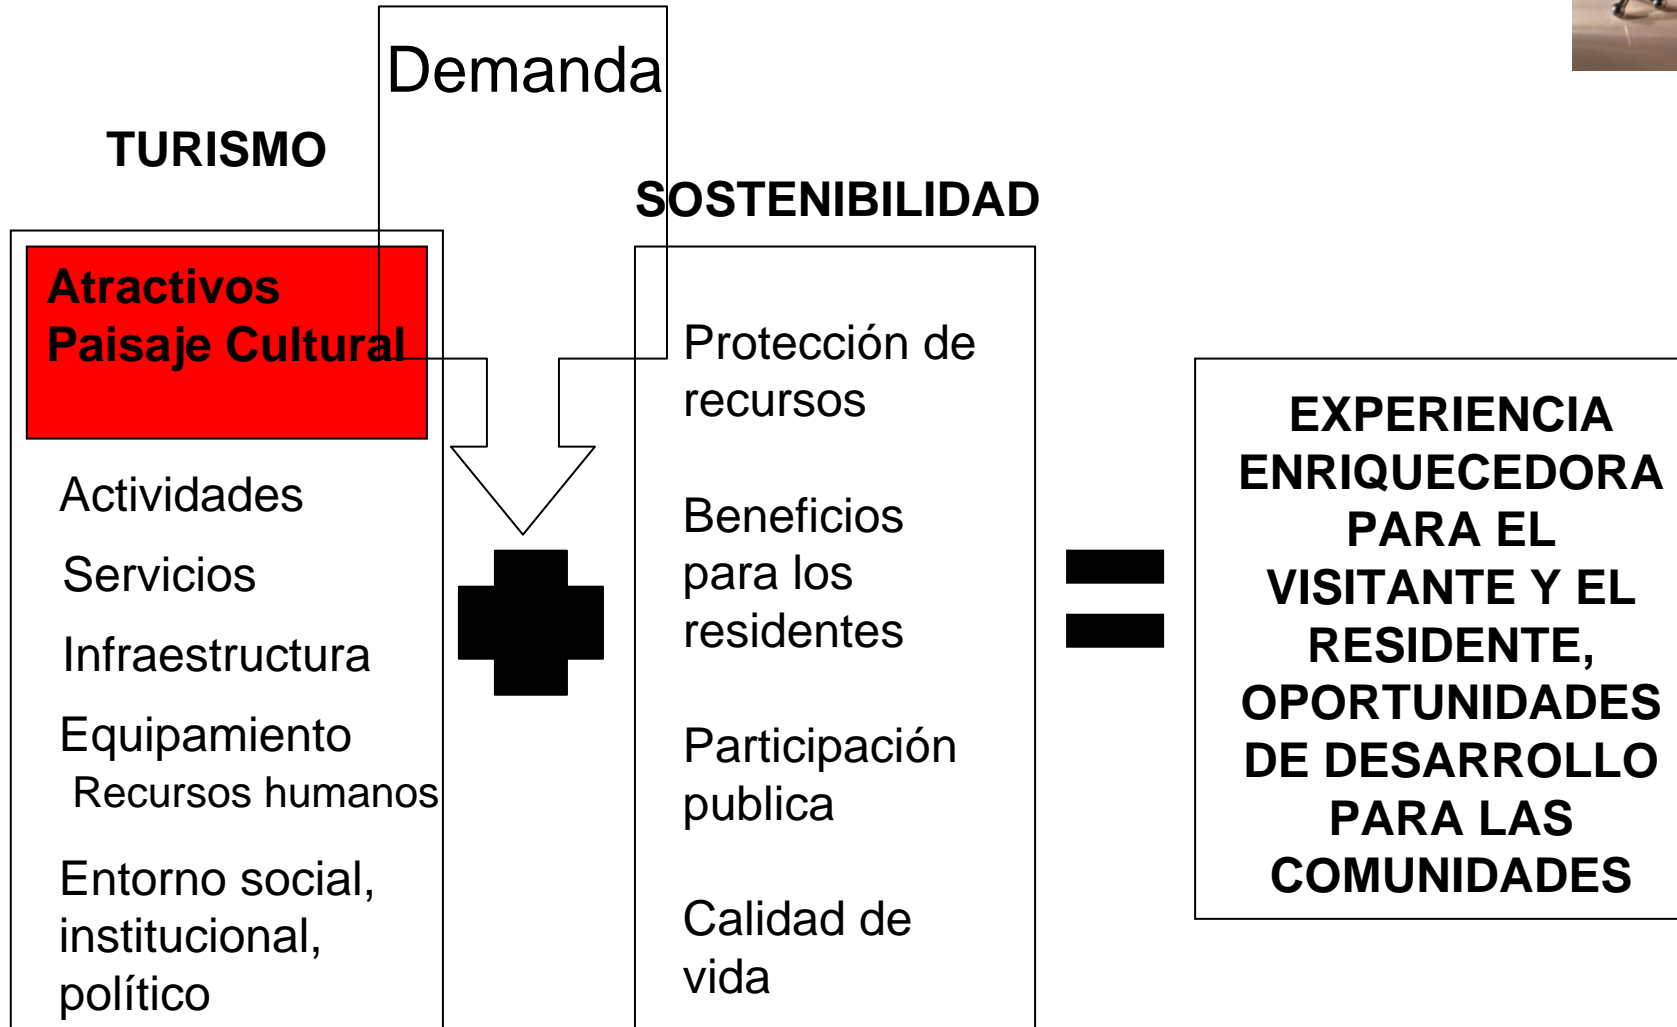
Demanda

TURISMO

SOSTENIBILIDAD

Atractivos
Paisaje Cultural

Actividades

Servicios

Infraestructura

Equipamiento
Recursos humanos

Entorno social, institucional, político

Protección de recursos

Beneficios para los residentes

Participación publica

Calidad de vida

EXPERIENCIA ENRIQUECEDORA PARA EL VISITANTE Y EL RESIDENTE, OPORTUNIDADES DE DESARROLLO PARA LAS COMUNIDADES